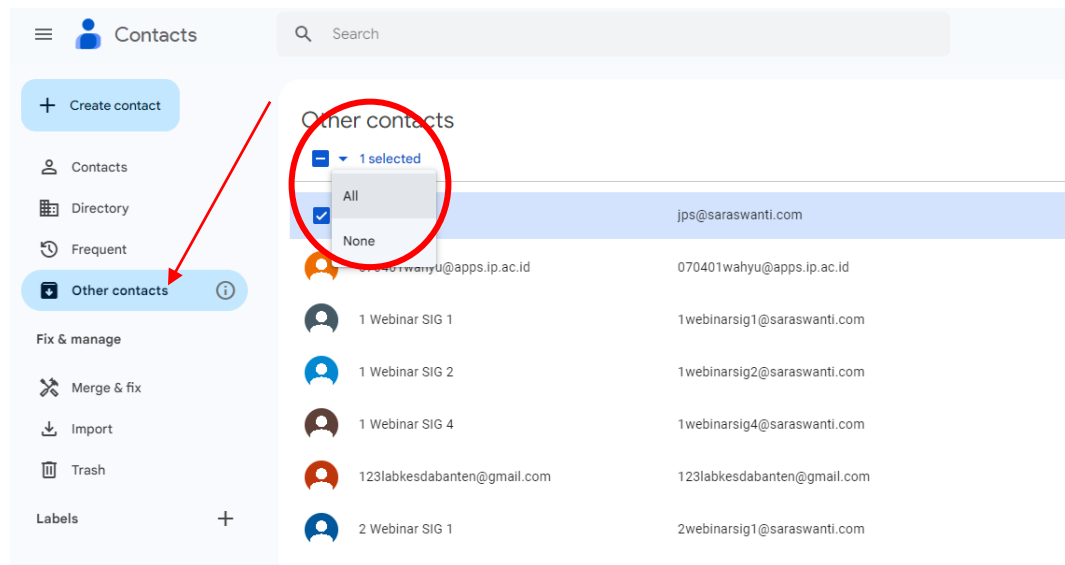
Contacts

Search

Create contact

Contacts

Directory

Frequent

Other contacts

Fix & manage

Merge & fix

Import

Trash

Labels

Other contacts

1 selected

All

None

jps@saraswanti.com

070401wahyu@apps.ip.ac.id 070401wahyu@apps.ip.ac.id

1 Webinar SIG 1 1webinarsig1@saraswanti.com

1 Webinar SIG 2 1webinarsig2@saraswanti.com

1 Webinar SIG 4 1webinarsig4@saraswanti.com

123labkesdabanten@gmail.com 123labkesdabanten@gmail.com

2 Webinar SIG 1 2webinarsig1@saraswanti.com